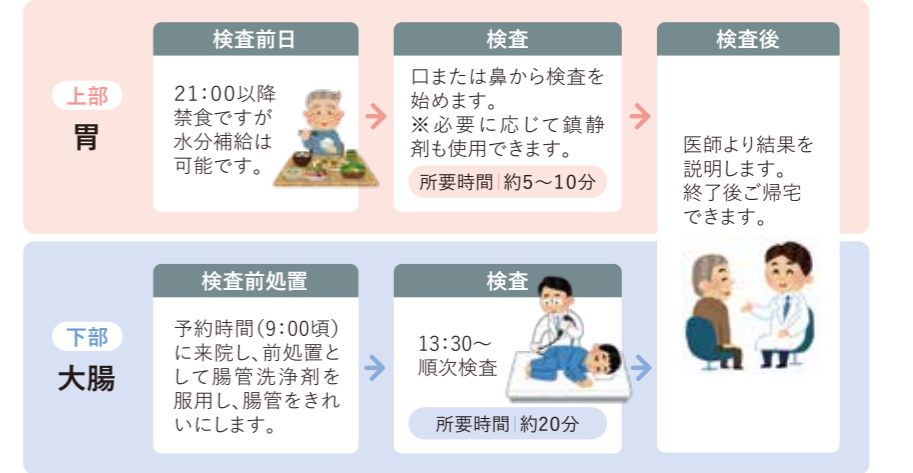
上部
胃

検査前日
21:00以降禁食ですが水分補給は可能です。

検査
口または鼻から検査を始めます。
※必要に応じて鎮静剤も使用できます。
所要時間 約5～10分

検査後
医師より結果を説明します。
終了後ご帰宅できます。

下部
大腸

検査前処置
予約時間(9:00頃)に来院し、前処置として腸管洗浄剤を服用し、腸管をきれいにします。

検査
13:30～
順次検査
所要時間 約20分